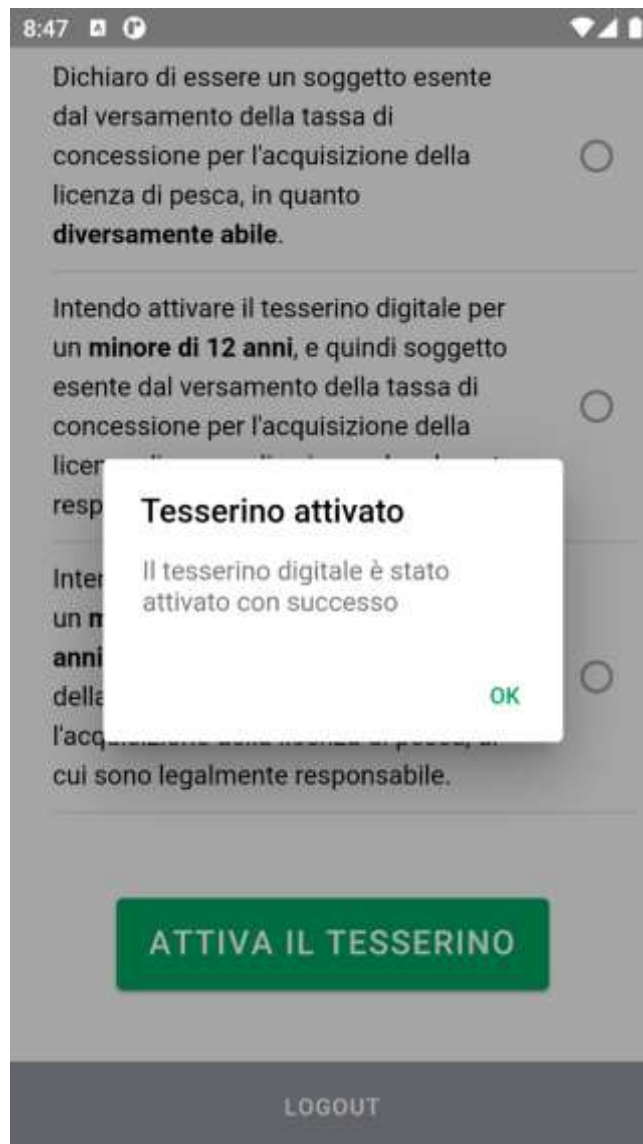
8:47

Dichiaro di essere un soggetto esente dal versamento della tassa di concessione per l'acquisizione della licenza di pesca, in quanto **diversamente abile**.

Intendo attivare il tesserino digitale per un **minore di 12 anni**, e quindi soggetto esente dal versamento della tassa di concessione per l'acquisizione della licen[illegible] resp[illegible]

Inte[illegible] un m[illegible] anni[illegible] della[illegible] l'acq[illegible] cui sono legalmente responsabile.

Tesserino attivato

Il tesserino digitale è stato attivato con successo

OK

ATTIVA IL TESSERINO

LOGOUT